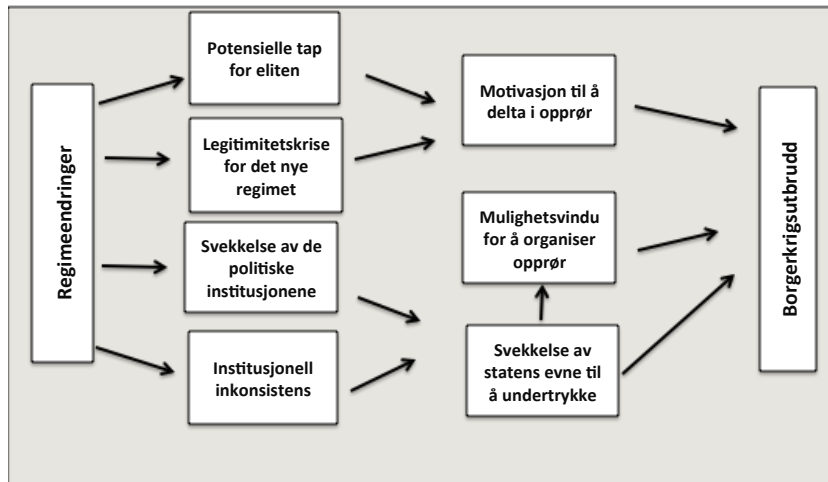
Regimeendringer

Potensielle tap for eliten

Legitimitetskrise for det nye regimet

Svekkelse av de politiske institusjonene

Institusjonell inkonsistens

Motivasjon til å delta i opprør

Mulighetsvindu for å organiser opprør

Svekkelse av statens evne til å undertrykke

Borgerkrigsutbrudd